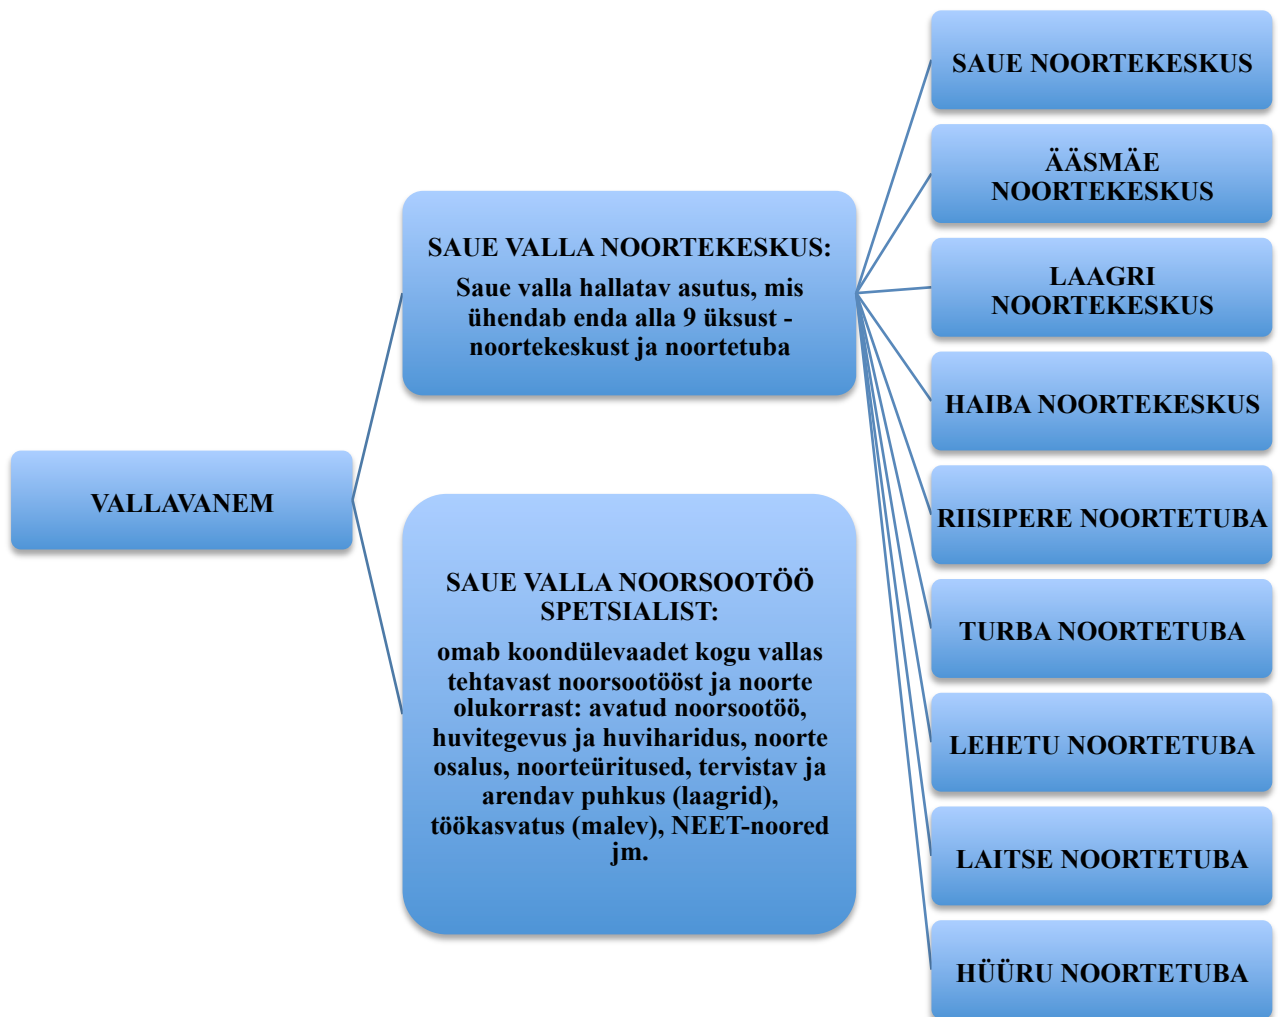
VALLAVANEM

SAUE VALLA NOORTEKESKUS:

Saue valla hallatav asutus, mis ühendab enda alla 9 üksust - noortekeskust ja noortetuba

SAUE VALLA NOORSOOTÖÖ SPETSIALIST:

omab koondülevaadet kogu vallas tehtavast noorsootööst ja noorte olukorrast: avatud noorsootöö, huvitegevus ja huviharidus, noorte osalus, noorteüritused, tervistav ja arendav puhkus (laagrid), töökasvatus (malev), NEET-noored jm.

SAUE NOORTEKESKUS

ÄÄSMÄE NOORTEKESKUS

LAAGRI NOORTEKESKUS

HAIBA NOORTEKESKUS

RIISIPERE NOORTETUBA

TURBA NOORTETUBA

LEHETU NOORTETUBA

LAITSE NOORTETUBA

HÜÜRU NOORTETUBA